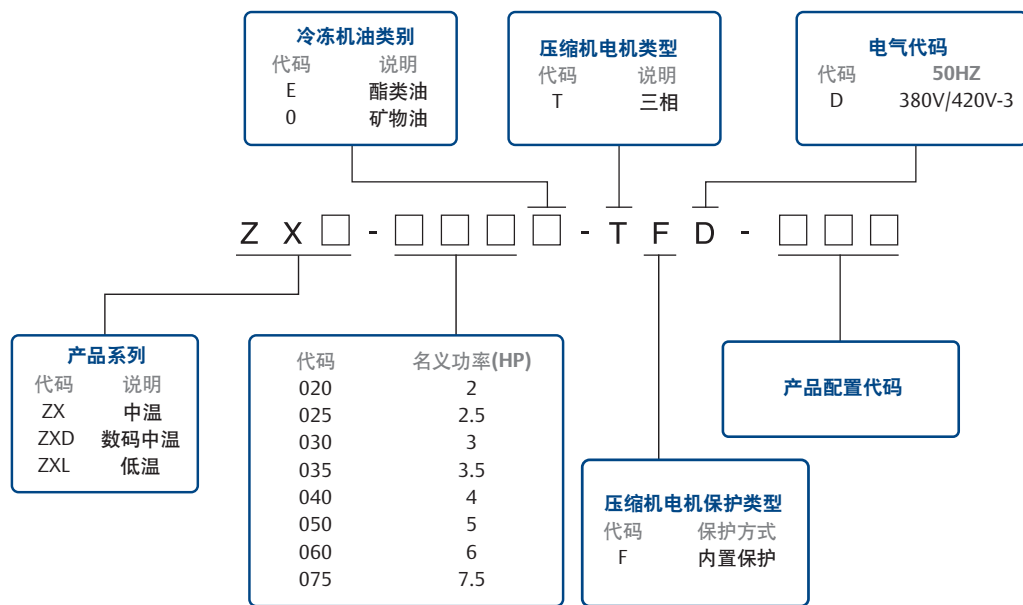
冷冻机油类别

| 代码 | 说明 |
|---|---|
| E | 酯类油 |
| 0 | 矿物油 |

压缩机电机类型

| 代码 | 说明 |
|---|---|
| T | 三相 |

电气代码

| 代码 | 50HZ |
|---|---|
| D | 380V/420V-3 |

Z X □ - □ □ □ □ - T F D - □ □ □

产品系列

| 代码 | 说明 |
|---|---|
| ZX | 中温 |
| ZXD | 数码中温 |
| ZXL | 低温 |

| 代码 | 名义功率(HP) |
|---|---|
| 020 | 2 |
| 025 | 2.5 |
| 030 | 3 |
| 035 | 3.5 |
| 040 | 4 |
| 050 | 5 |
| 060 | 6 |
| 075 | 7.5 |

产品配置代码

压缩机电机保护类型

| 代码 | 保护方式 |
|---|---|
| F | 内置保护 |